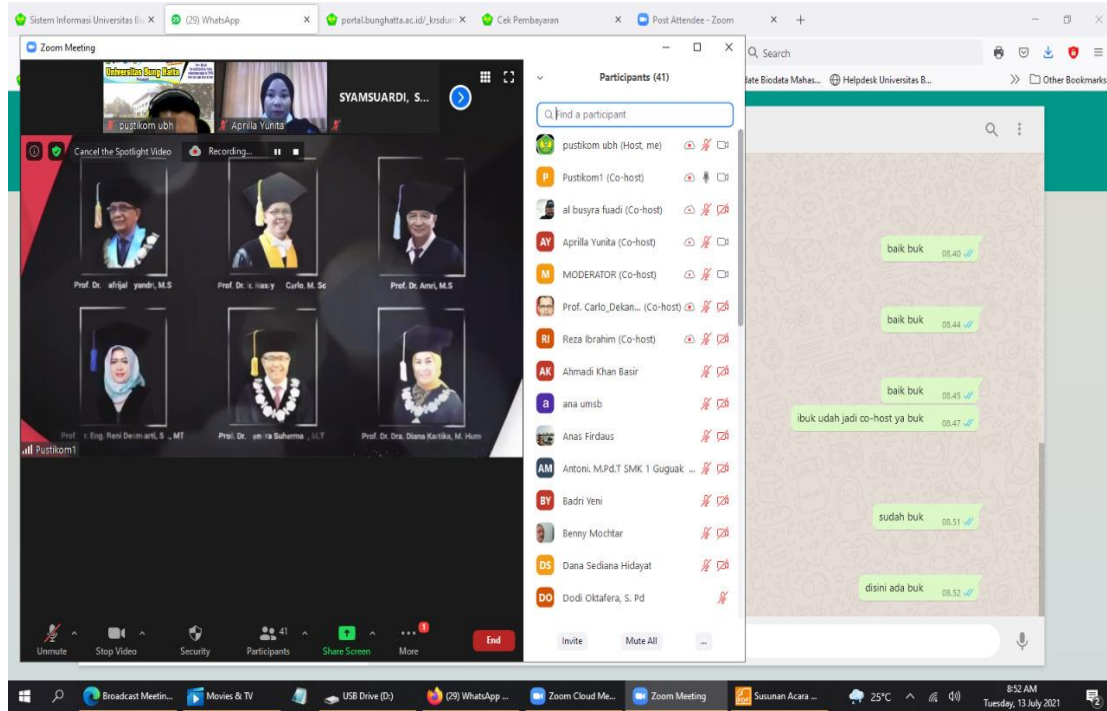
Sistem Informasi Universitas Bu × (29) WhatsApp × portal.bunghatta.ac.id/_krsdum × Cek Pembayaran × Post Attendee - Zoom × +

Zoom Meeting

Universitas Bung Hatta

pustikom ubh Aprilla Yunita SYAMSUARDI, S...

Cancel the Spotlight Video Recording...

Prof. Dr. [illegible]afrijal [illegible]yandri, M.S
Prof. Dr. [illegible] Nasry Carlo, M. Sc
Prof. Dr. Amri, M.S
Prof. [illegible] r. Eng. Reni Desm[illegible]arti, S. , MT
Prof. Dr. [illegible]en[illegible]ra Suherma , M.T
Prof. Dr. Dra. Diana Kartika, M. Hum

Pustikom1

Unmute Stop Video Security 41 Participants Share Screen More End

Participants (41)

Find a participant

pustikom ubh (Host, me)
Pustikom1 (Co-host)
al busyra fuadi (Co-host)
Aprilla Yunita (Co-host)
MODERATOR (Co-host)
Prof. Carlo_Dekan... (Co-host)
Reza Ibrahim (Co-host)
Ahmadi Khan Basir
ana umsb
Anas Firdaus
Antoni. M.Pd.T SMK 1 Guguak ...
Badri Yeni
Benny Mochtar
Dana Sediana Hidayat
Dodi Oktafera, S. Pd

Invite Mute All ...

Search
date Biodata Mahas... Helpdesk Universitas B... Other Bookmarks

baik buk 08.40
baik buk 08.44
baik buk 08.45
ibuk udah jadi co-host ya buk 08.47
sudah buk 08.51
disini ada buk 08.52

Broadcast Meetin... Movies & TV USB Drive (D:) (29) WhatsApp ... Zoom Cloud Me... Zoom Meeting Susunan Acara ... 25°C 8:52 AM Tuesday, 13 July 2021